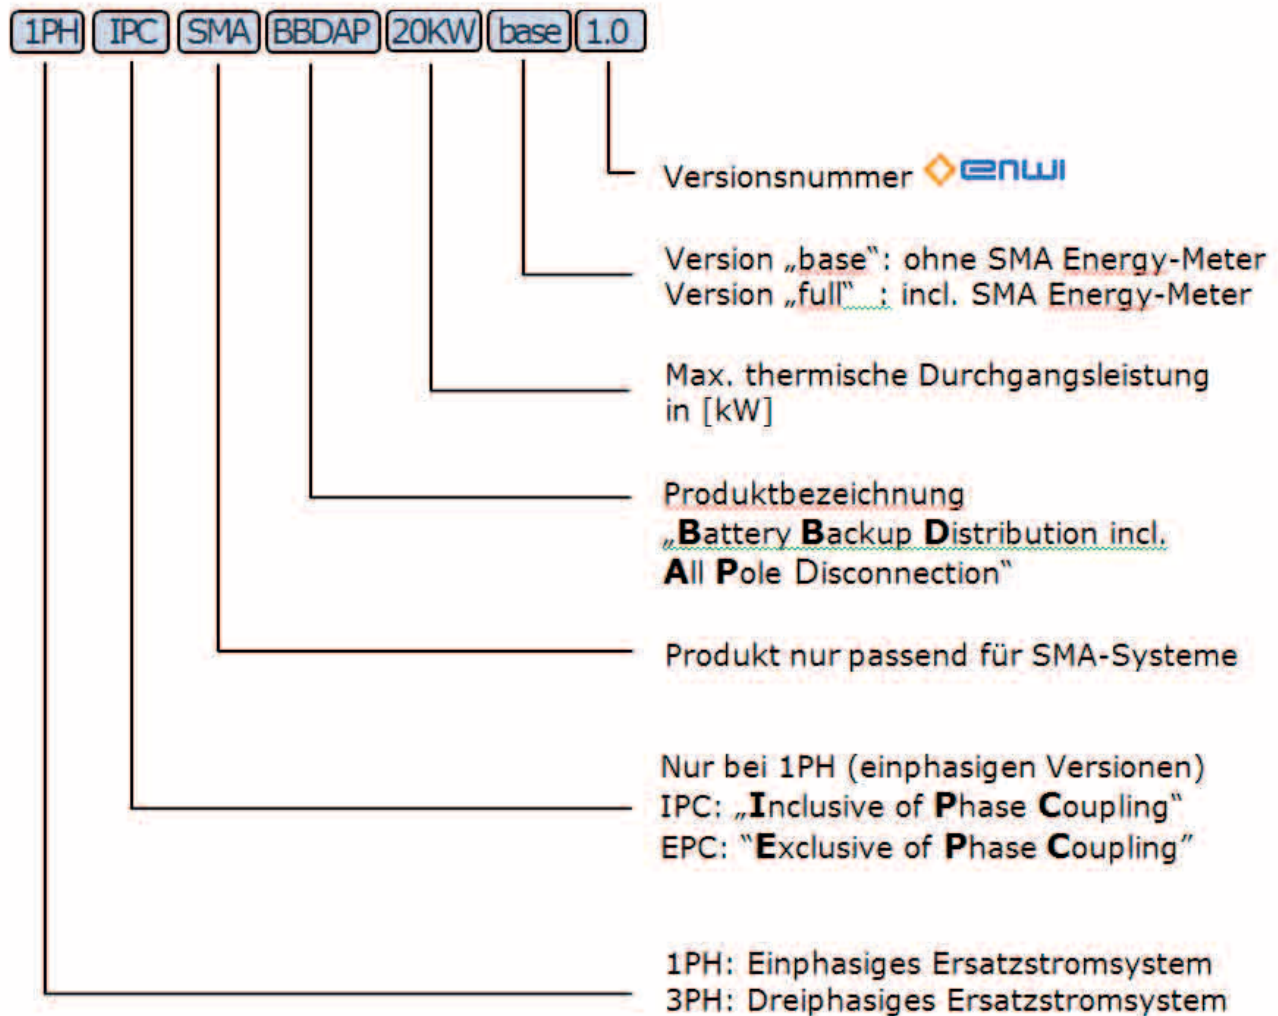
1PH IPC SMA BBDAP 20KW base 1.0

Versionsnummer enwi

Version „base“: ohne SMA Energy-Meter
Version „full“ : incl. SMA Energy-Meter

Max. thermische Durchgangsleistung in [kW]

Produktbezeichnung
„Battery Backup Distribution incl. All Pole Disconnection“

Produkt nur passend für SMA-Systeme

Nur bei 1PH (einphasigen Versionen)
IPC: „Inclusive of Phase Coupling“
EPC: "Exclusive of Phase Coupling"

1PH: Einphasiges Ersatzstromsystem
3PH: Dreiphasiges Ersatzstromsystem